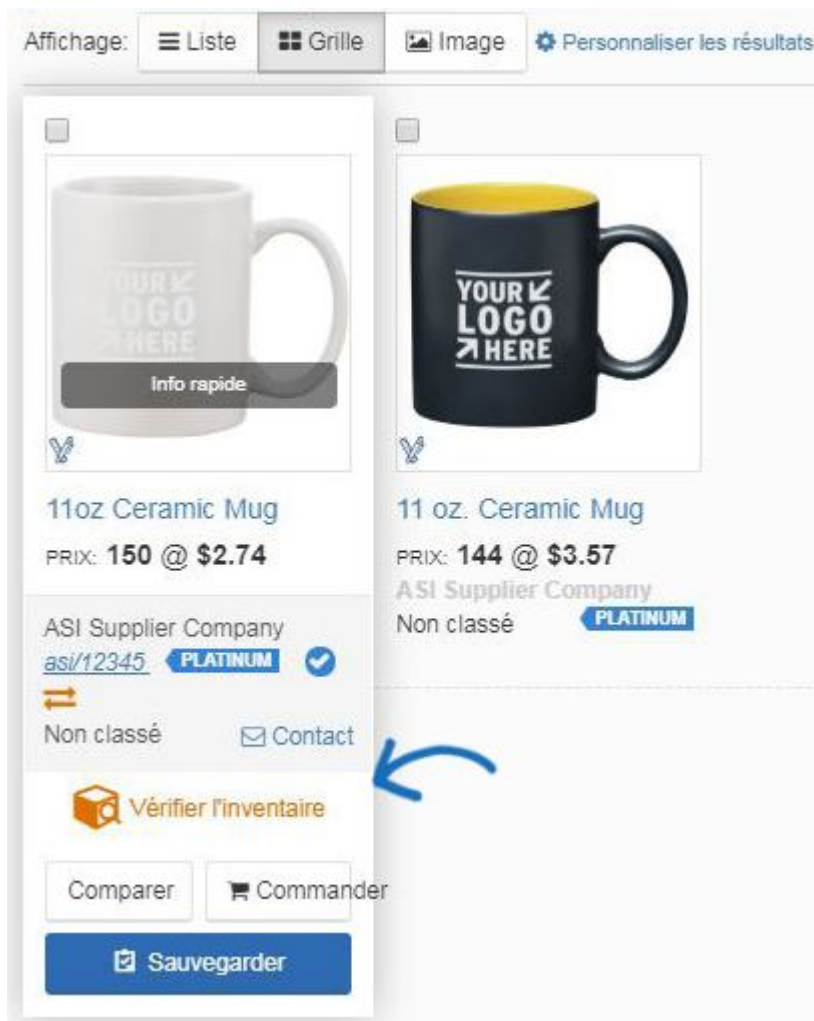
Affichage: Liste Grille Image Personnaliser les résultats

YOUR LOGO HERE

Info rapide

11oz Ceramic Mug

PRIX: 150 @ $2.74

ASI Supplier Company
asi/12345 PLATINUM

Non classé Contact

Vérifier l'inventaire

Comparer Commander

Sauvegarder

YOUR LOGO HERE

11 oz. Ceramic Mug

PRIX: 144 @ $3.57

ASI Supplier Company

Non classé PLATINUM